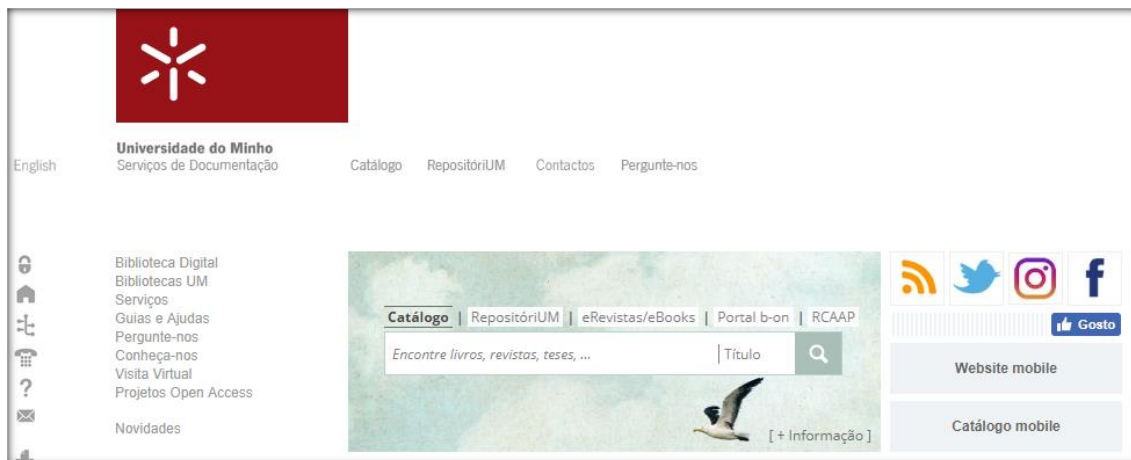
English

Universidade do Minho
Serviços de Documentação

Catálogo RepositóriUM Contactos Pergunte-nos

Biblioteca Digital
Bibliotecas UM
Serviços
Guias e Ajudas
Pergunte-nos
Conheça-nos
Visita Virtual
Projetos Open Access

Novidades

Catálogo | RepositóriUM | eRevistas/eBooks | Portal b-on | RCAAP

Encontre livros, revistas, teses, ...

Título

[ + Informação ]

Gosto

Website mobile

Catálogo mobile